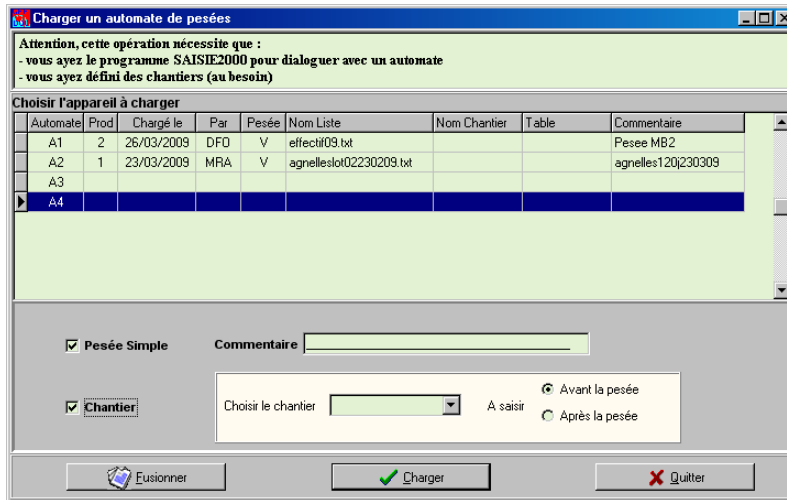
Charger un automate de pesées

Attention, cette opération nécessite que :
- vous ayez le programme SAISIE2000 pour dialoguer avec un automate
- vous ayez défini des chantiers (au besoin)

Choisir l'appareil à charger

| Automate | Prod | Chargé le | Par | Pesée | Nom Liste | Nom Chantier | Table | Commentaire |
|---|---|---|---|---|---|---|---|---|
| A1 | 2 | 26/03/2009 | DFO | V | effectif09.txt | | | Pesee MB2 |
| A2 | 1 | 23/03/2009 | MRA | V | agnelleslot02230209.txt | | | agnelles120j230309 |
| A3 | | | | | | | | |
| A4 | | | | | | | | |

Pesée Simple

Commentaire

Chantier

Choisir le chantier

A saisir

Avant la pesée

Après la pesée

Fusionner

Charger

Quitter